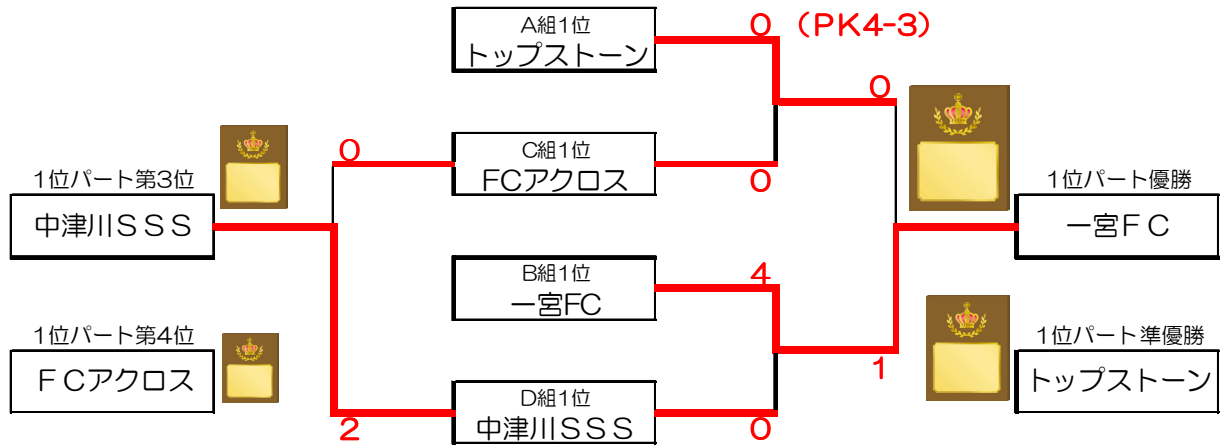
A組1位
トップストーン

0 （PK4-3）

0

1位パート第3位
中津川ＳＳＳ

0

C組1位
FCアクロス

0

1位パート優勝
一宮ＦＣ

B組1位
一宮FC

4

1位パート第4位
ＦＣアクロス

1

1位パート準優勝
トップストーン

2

D組1位
中津川ＳＳＳ

0